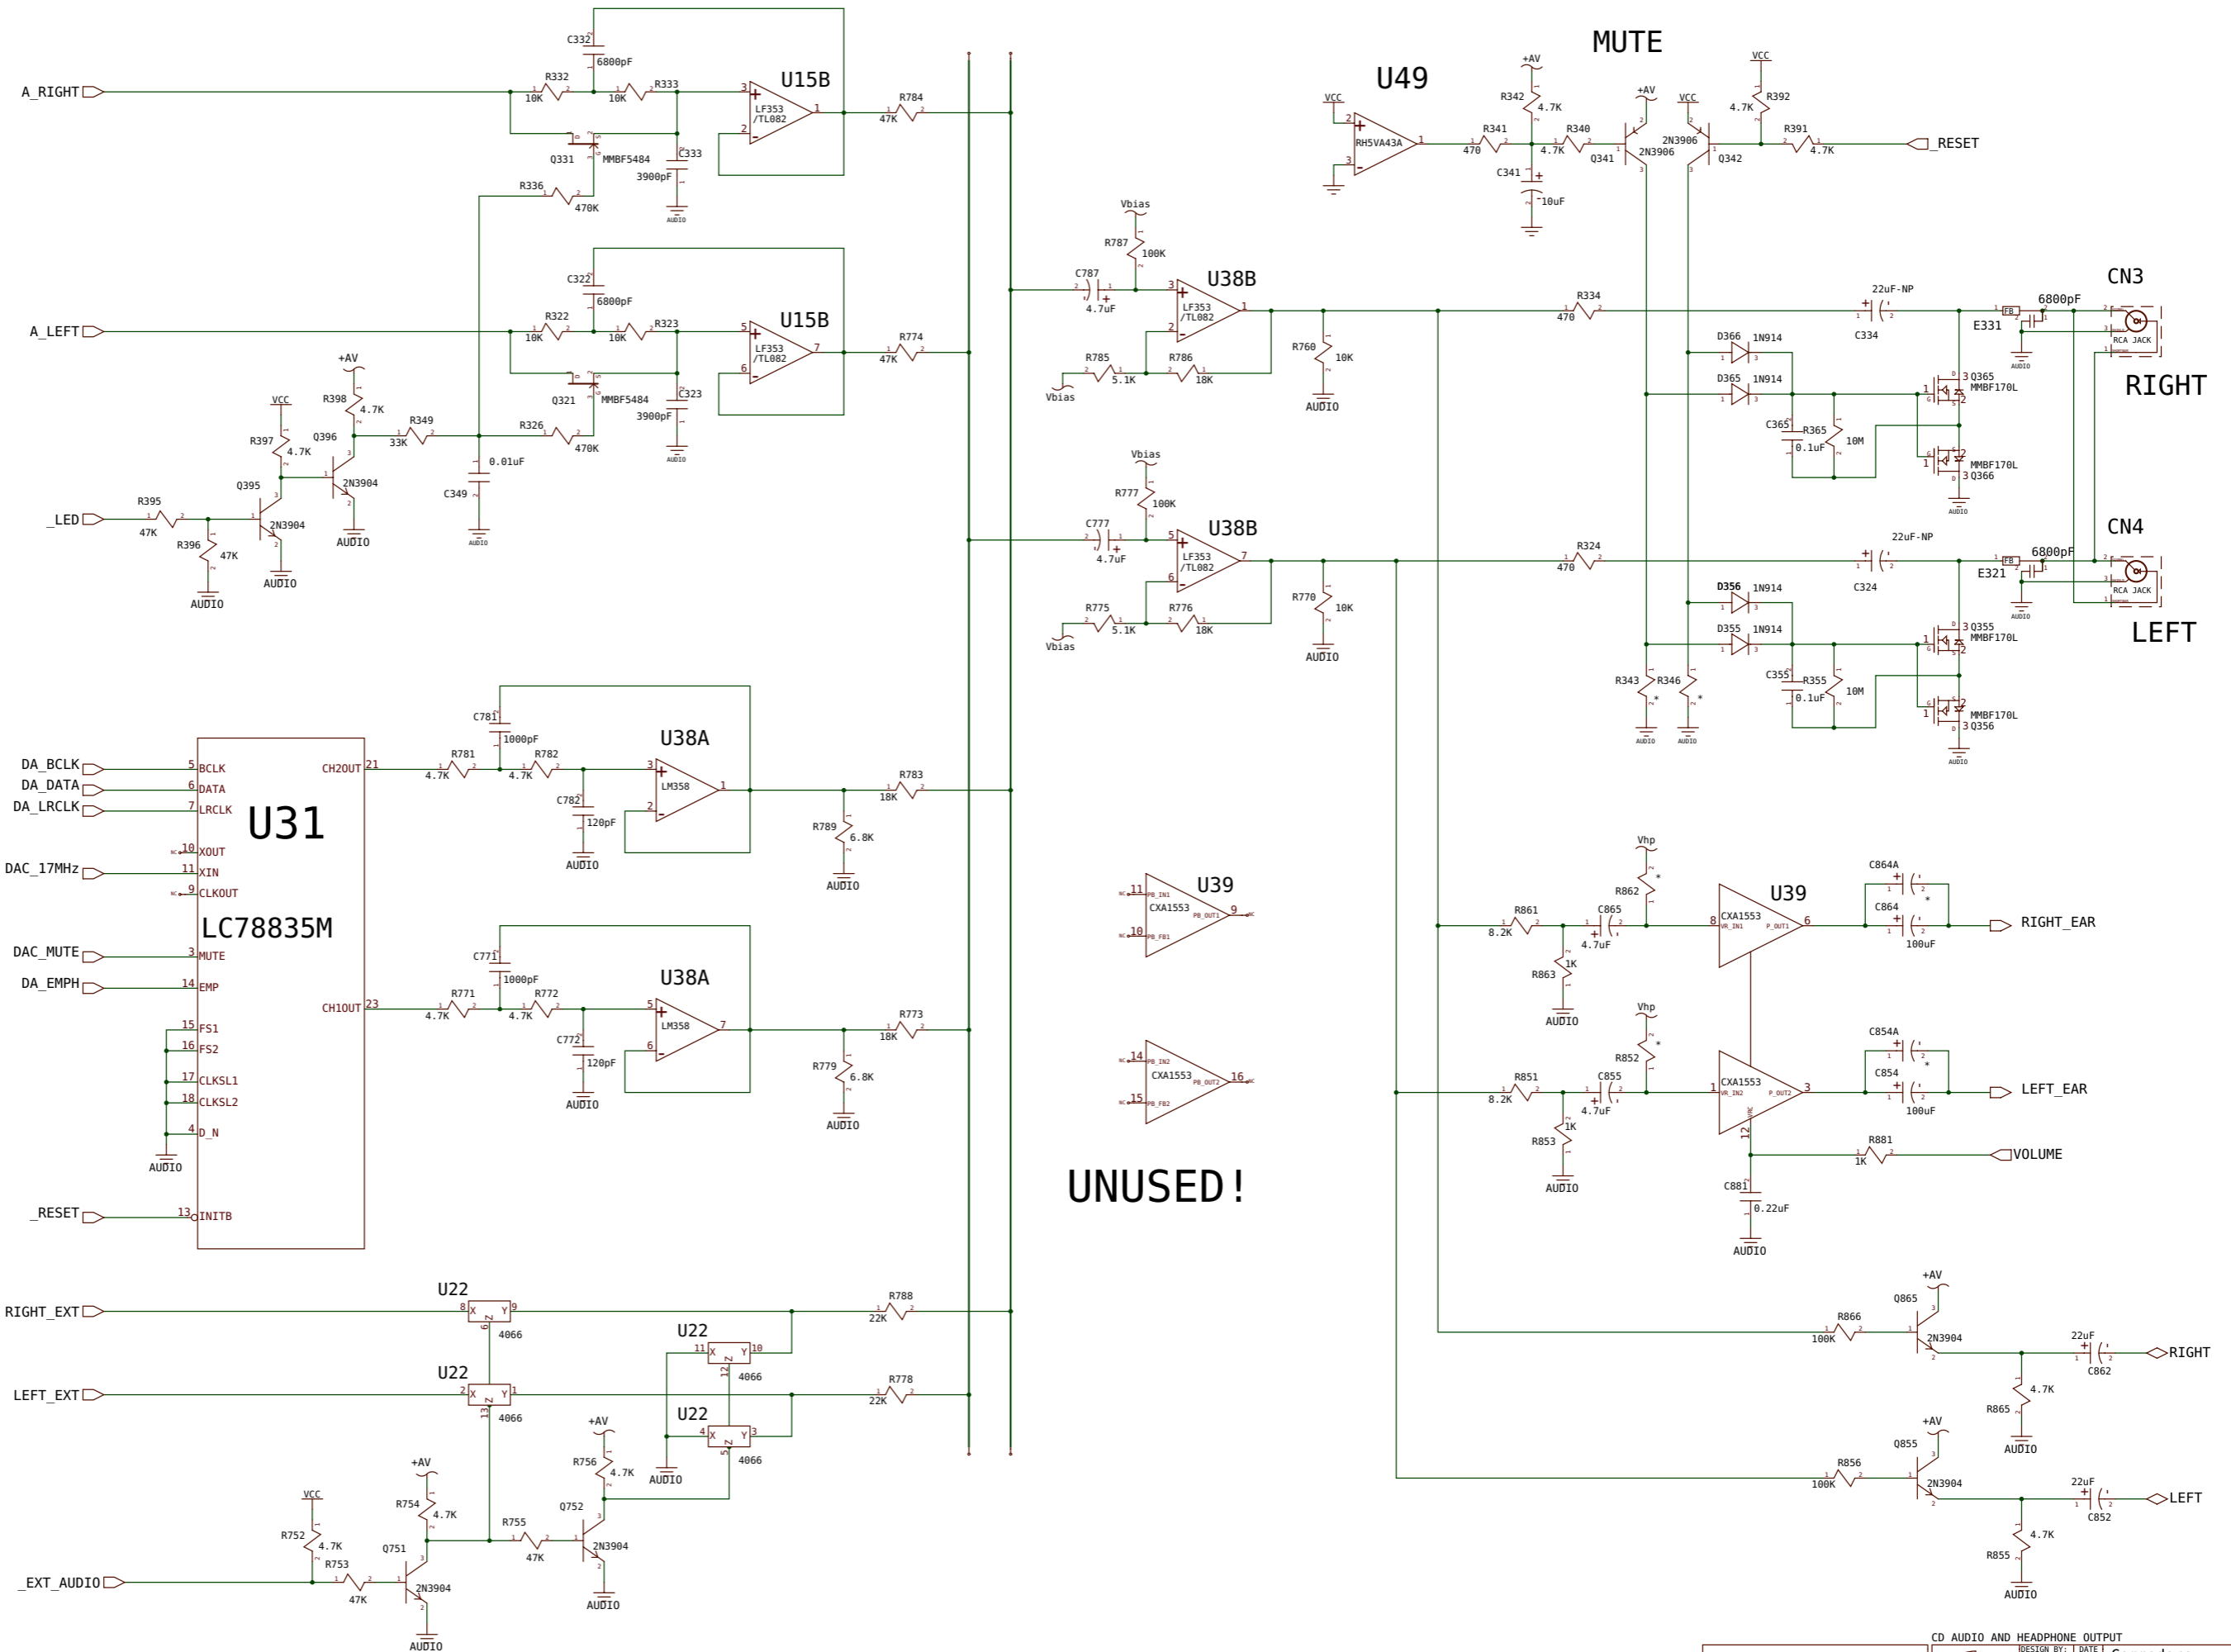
A_RIGHT
C332
6800pF
R332
10K
R333
10K
U15B
LF353 /TL082
R784
47K
Q331
MMBF5484
C333
3900pF
R336
470K
A_LEFT
C322
6800pF
R322
10K
R323
10K
U15B
LF353 /TL082
R774
47K
Q321
MMBF5484
C323
3900pF
R326
470K
+AV
R398
4.7K
VCC
R397
4.7K
Q396
R349
33K
0.01uF
C349
2N3904
AUDIO
Q395
R395
_LED
47K
R396
47K
2N3904
AUDIO
AUDIO
U49
VCC
RH5VA43A
MUTE
+AV
R342
4.7K
R341
470
R340
4.7K
C341
10uF
+AV
Q341
2N3906
VCC
2N3906
Q342
VCC
4.7K
R392
R391
4.7K
_RESET
Vbias
R787
100K
C787
4.7uF
U38B
LF353 /TL082
R785
5.1K
R786
18K
Vbias
R760
10K
AUDIO
R334
470
22uF-NP
C334
E331
6800pF
CN3
RCA JACK
RIGHT
D366 1N914
D365 1N914
Q365 MMBF170L
C365
0.1uF
R365
10M
MMBF170L Q366
Vbias
R777
100K
C777
4.7uF
U38B
LF353 /TL082
R775
5.1K
R776
18K
Vbias
R770
10K
AUDIO
R324
470
22uF-NP
C324
E321
6800pF
CN4
RCA JACK
LEFT
D356 1N914
D355 1N914
Q355 MMBF170L
R343
R346
C355
0.1uF
R355
10M
MMBF170L Q356
C781
1000pF
U38A
R781
4.7K
R782
4.7K
LM358
R783
18K
C782
120pF
AUDIO
R789
6.8K
AUDIO
DA_BCLK
DA_DATA
DA_LRCLK
BCLK
DATA
LRCLK
CH2OUT
U31
DAC_17MHz
XOUT
XIN
CLKOUT
LC78835M
DAC_MUTE
MUTE
DA_EMPH
EMP
CH1OUT
FS1
FS2
CLKSL1
CLKSL2
D_N
AUDIO
_RESET
INITB
C771
1000pF
U38A
R771
4.7K
R772
4.7K
LM358
R773
18K
C772
120pF
AUDIO
R779
6.8K
AUDIO
U39
CXA1553
U39
CXA1553
UNUSED!
Vhp
R862
R861
8.2K
C865
4.7uF
U39
CXA1553
C864A
C864
100uF
RIGHT_EAR
R863
1K
AUDIO
Vhp
R852
R851
8.2K
C855
4.7uF
CXA1553
C854A
C854
100uF
LEFT_EAR
R853
1K
AUDIO
R881
1K
VOLUME
C881
0.22uF
AUDIO
U22
RIGHT_EXT
4066
R788
22K
U22
4066
U22
LEFT_EXT
4066
R778
22K
U22
4066
AUDIO
+AV
R756
4.7K
Q752
2N3904
AUDIO
+AV
R754
4.7K
R755
47K
VCC
R752
4.7K
R753
Q751
_EXT_AUDIO
47K
2N3904
AUDIO
+AV
Q865
R866
100K
2N3904
22uF
C862
RIGHT
R865
4.7K
AUDIO
+AV
Q855
R856
100K
2N3904
22uF
C852
LEFT
R855
4.7K
AUDIO
CD AUDIO AND HEADPHONE OUTPUT
DESIGN BY:
DATE